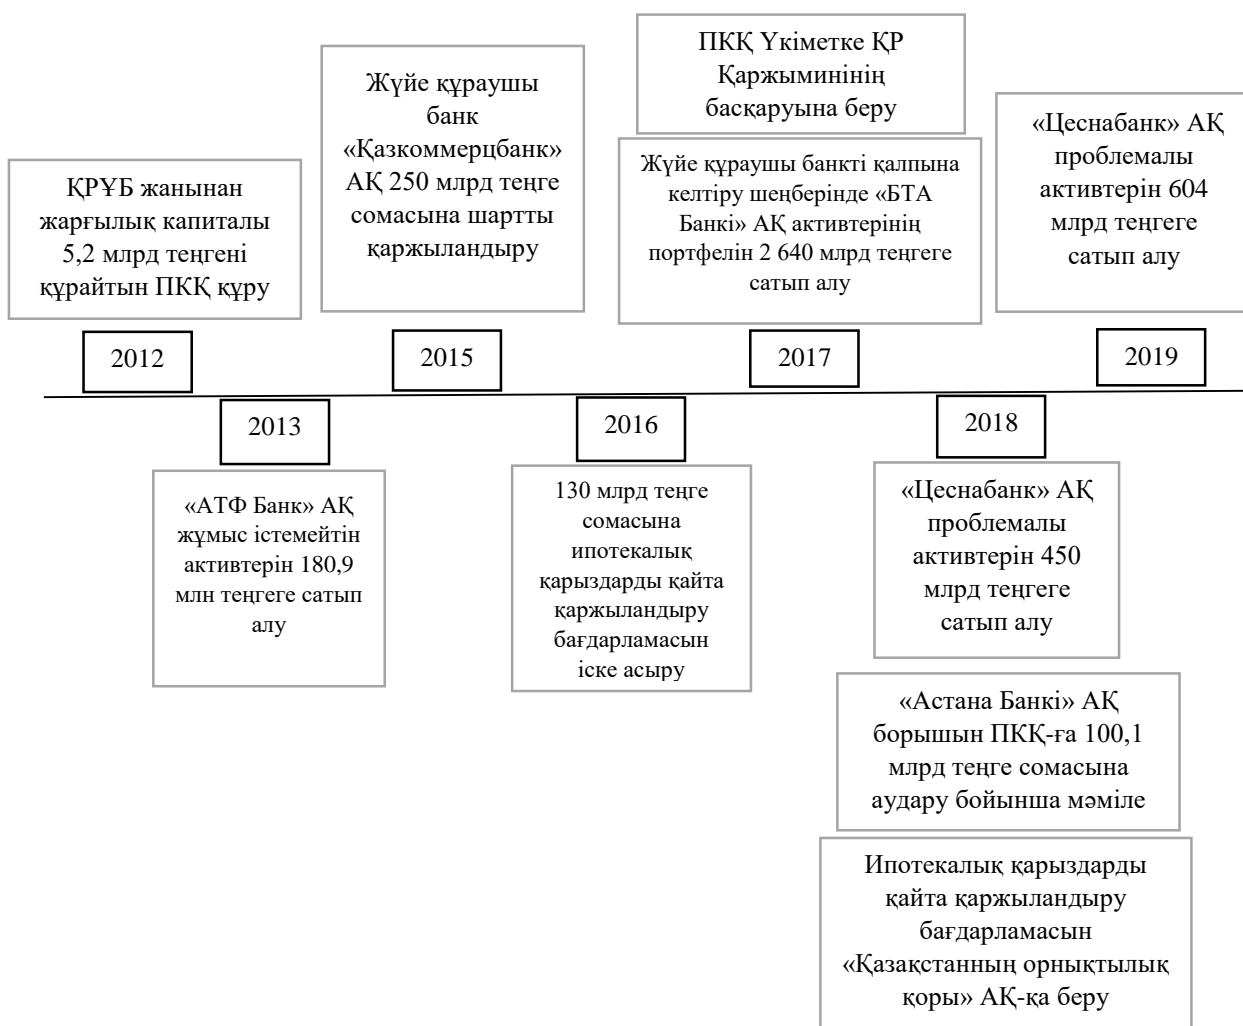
ҚРҰБ жанынан жарғылық капиталы 5,2 млрд теңгені құрайтын ПКҚ құру

2012

2013

«АТФ Банк» АҚ жұмыс істемейтін активтерін 180,9 млн теңгеге сатып алу

Жүйе құраушы банк «Қазкоммерцбанк» АҚ 250 млрд теңге сомасына шартты қаржыландыру

2015

2016

130 млрд теңге сомасына ипотекалық қарыздарды қайта қаржыландыру бағдарламасын іске асыру

ПКҚ Үкіметке ҚР Қаржымининің басқаруына беру

Жүйе құраушы банкті қалпына келтіру шеңберінде «БТА Банкі» АҚ активтерінің портфелін 2 640 млрд теңгеге сатып алу

2017

2018

«Цеснабанк» АҚ проблемалы активтерін 450 млрд теңгеге сатып алу

«Астана Банкі» АҚ борышын ПКҚ-ға 100,1 млрд теңге сомасына аудару бойынша мәміле

Ипотекалық қарыздарды қайта қаржыландыру бағдарламасын «Қазақстанның орнықтылық қоры» АҚ-қа беру

«Цеснабанк» АҚ проблемалы активтерін 604 млрд теңгеге сатып алу

2019